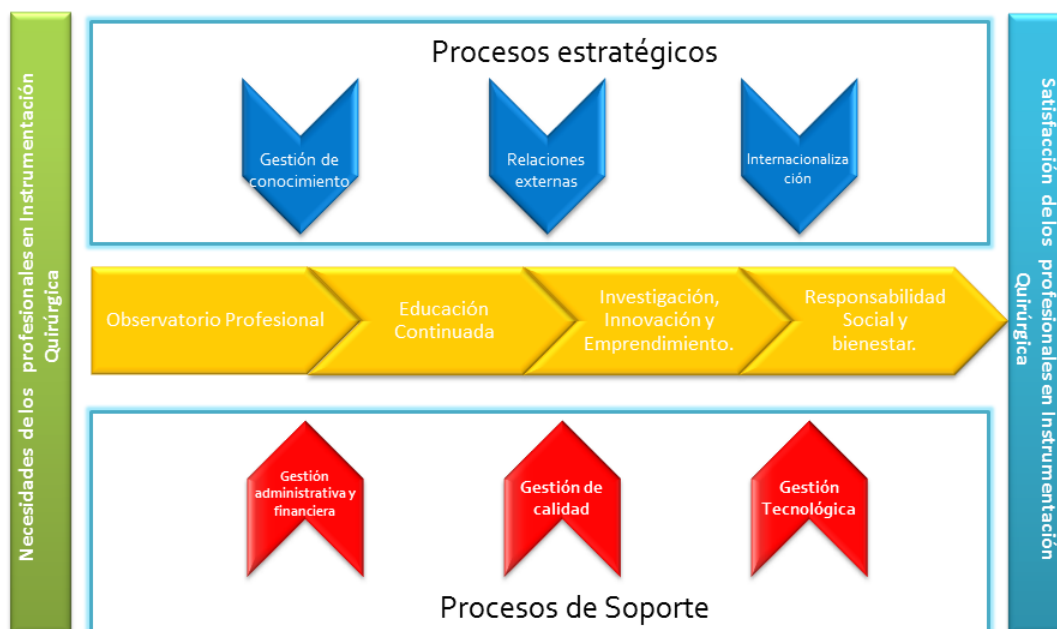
Necesidades de los profesionales en Instrumentación Quirúrgica

Procesos estratégicos

Gestión de conocimiento

Relaciones externas

Internacionalización

Observatorio Profesional

Educación Continuada

Investigación, Innovación y Emprendimiento.

Responsabilidad Social y bienestar.

Gestión administrativa y financiera

Gestión de calidad

Gestión Tecnológica

Procesos de Soporte

Satisfacción de los profesionales en Instrumentación Quirúrgica